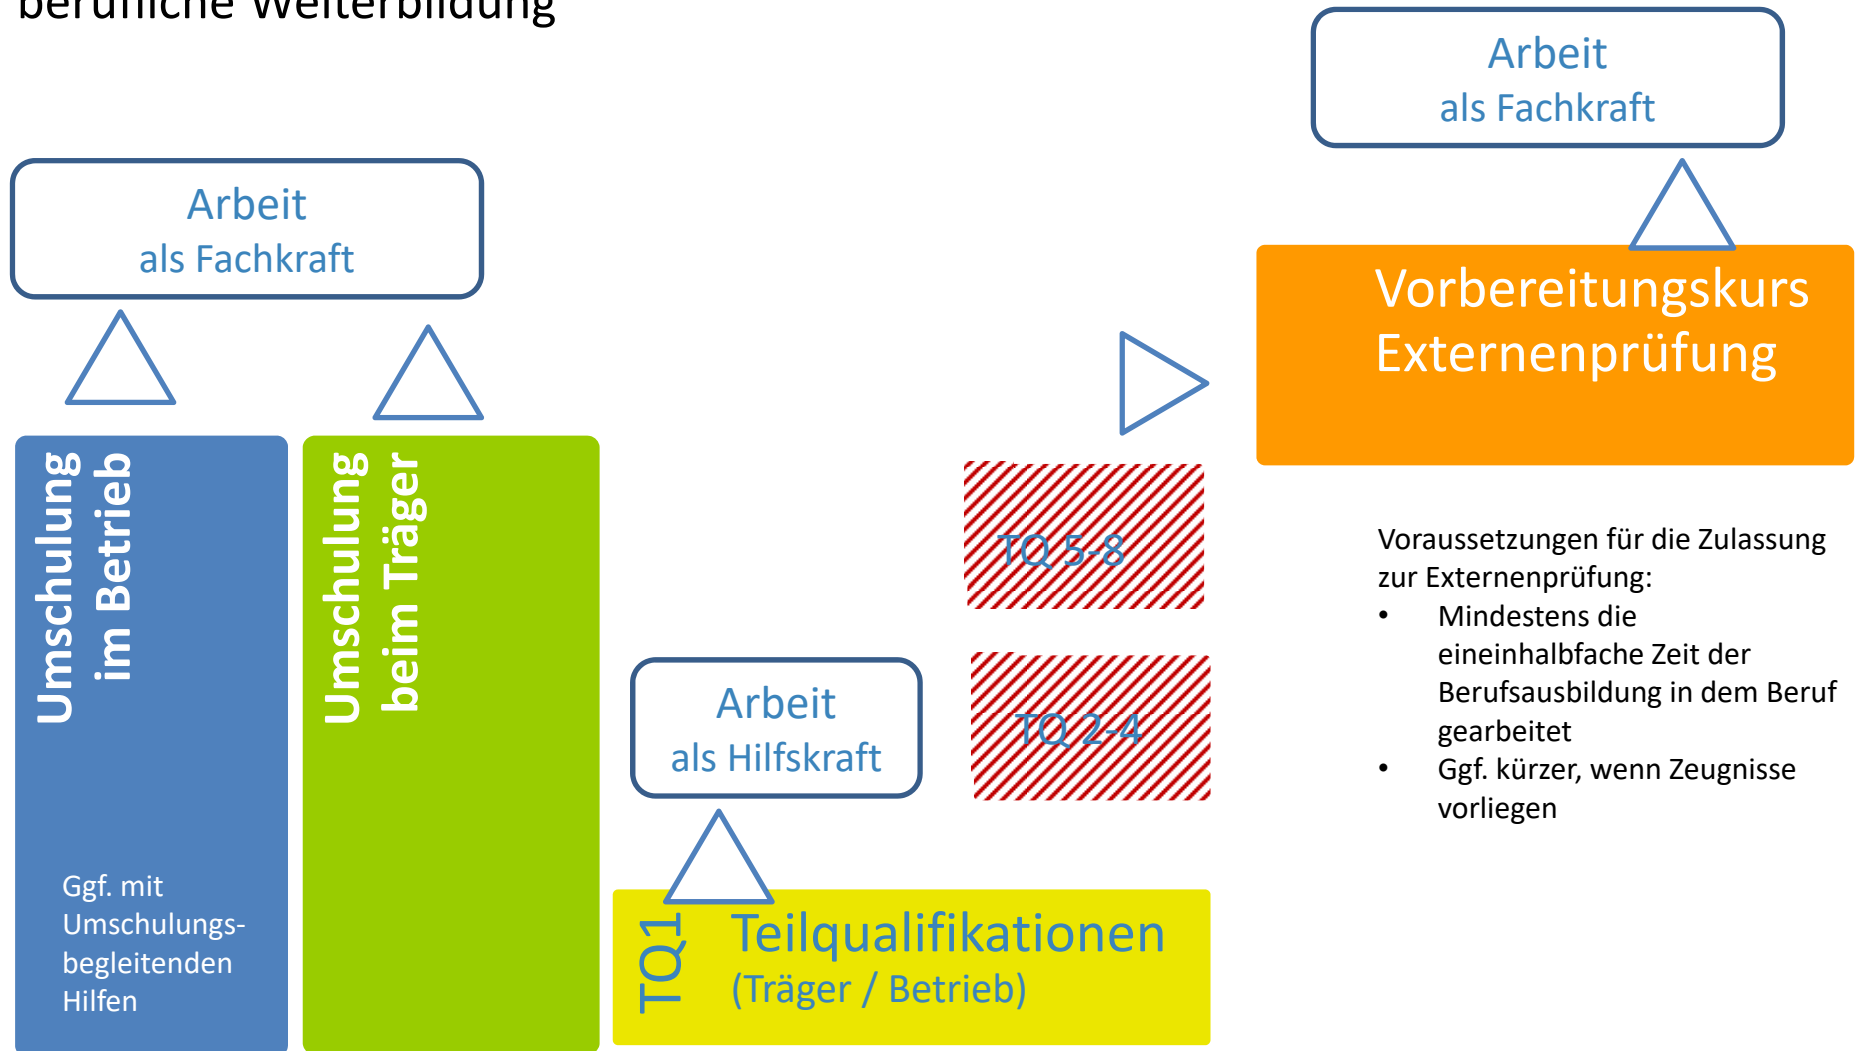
berufliche Weiterbildung

Arbeit
als Fachkraft

Arbeit
als Fachkraft

Vorbereitungskurs
Externenprüfung

Umschulung
im Betrieb

Ggf. mit Umschulungsbegleitenden Hilfen

Umschulung
beim Träger

TQ 5-8

TQ 2-4

Arbeit
als Hilfskraft

TQ1

Teilqualifikationen
(Träger / Betrieb)

Voraussetzungen für die Zulassung zur Externenprüfung:
• Mindestens die eineinhalbfache Zeit der Berufsausbildung in dem Beruf gearbeitet
• Ggf. kürzer, wenn Zeugnisse vorliegen